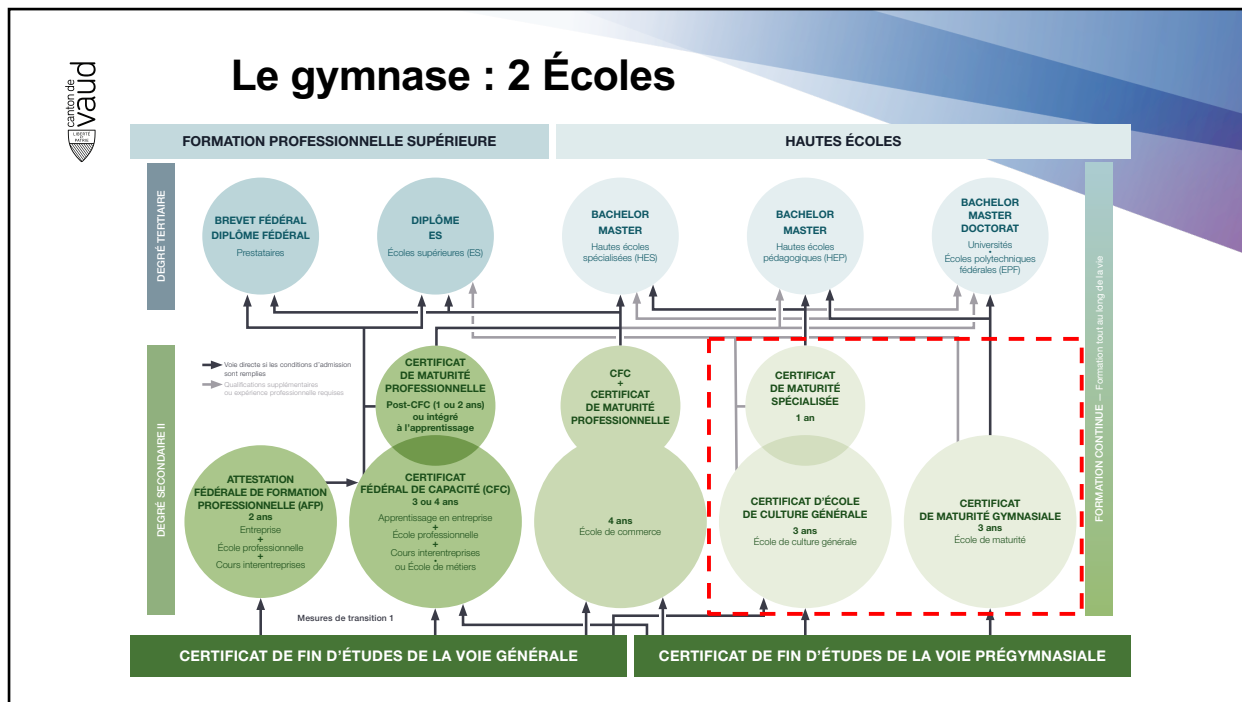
canton de vaud
LIBERTÉ ET PATRIE

Le gymnase : 2 Écoles

FORMATION PROFESSIONNELLE SUPÉRIEURE

HAUTES ÉCOLES

DEGRÉ TERTIAIRE

BREVET FÉDÉRAL
DIPLÔME FÉDÉRAL
Prestataires

DIPLÔME
ES
Écoles supérieures (ES)

BACHELOR
MASTER
Hautes écoles spécialisées (HES)

BACHELOR
MASTER
Hautes écoles pédagogiques (HEP)

BACHELOR
MASTER
DOCTORAT
Universités
Écoles polytechniques fédérales (EPF)

FORMATION CONTINUE — Formation tout au long de la vie

DEGRÉ SECONDAIRE II

Voie directe si les conditions d'admission sont remplies
Qualifications supplémentaires ou expérience professionnelle requises

CERTIFICAT
DE MATURITÉ
PROFESSIONNELLE
Post-CFC (1 ou 2 ans)
ou intégré
à l'apprentissage

CFC
+
CERTIFICAT
DE MATURITÉ
PROFESSIONNELLE

CERTIFICAT
DE MATURITÉ
SPÉCIALISÉE
1 an

ATTESTATION
FÉDÉRALE DE FORMATION
PROFESSIONNELLE (AFP)
2 ans
Entreprise
+
École professionnelle
+
Cours interentreprises

CERTIFICAT
FÉDÉRAL DE CAPACITÉ (CFC)
3 ou 4 ans
Apprentissage en entreprise
+
École professionnelle
+
Cours interentreprises
ou École de métiers

4 ans
École de commerce

CERTIFICAT D'ÉCOLE
DE CULTURE GÉNÉRALE
3 ans
École de culture générale

CERTIFICAT
DE MATURITÉ GYMNASIALE
3 ans
École de maturité

Mesures de transition 1

CERTIFICAT DE FIN D'ÉTUDES DE LA VOIE GÉNÉRALE

CERTIFICAT DE FIN D'ÉTUDES DE LA VOIE PRÉGYMNASIALE